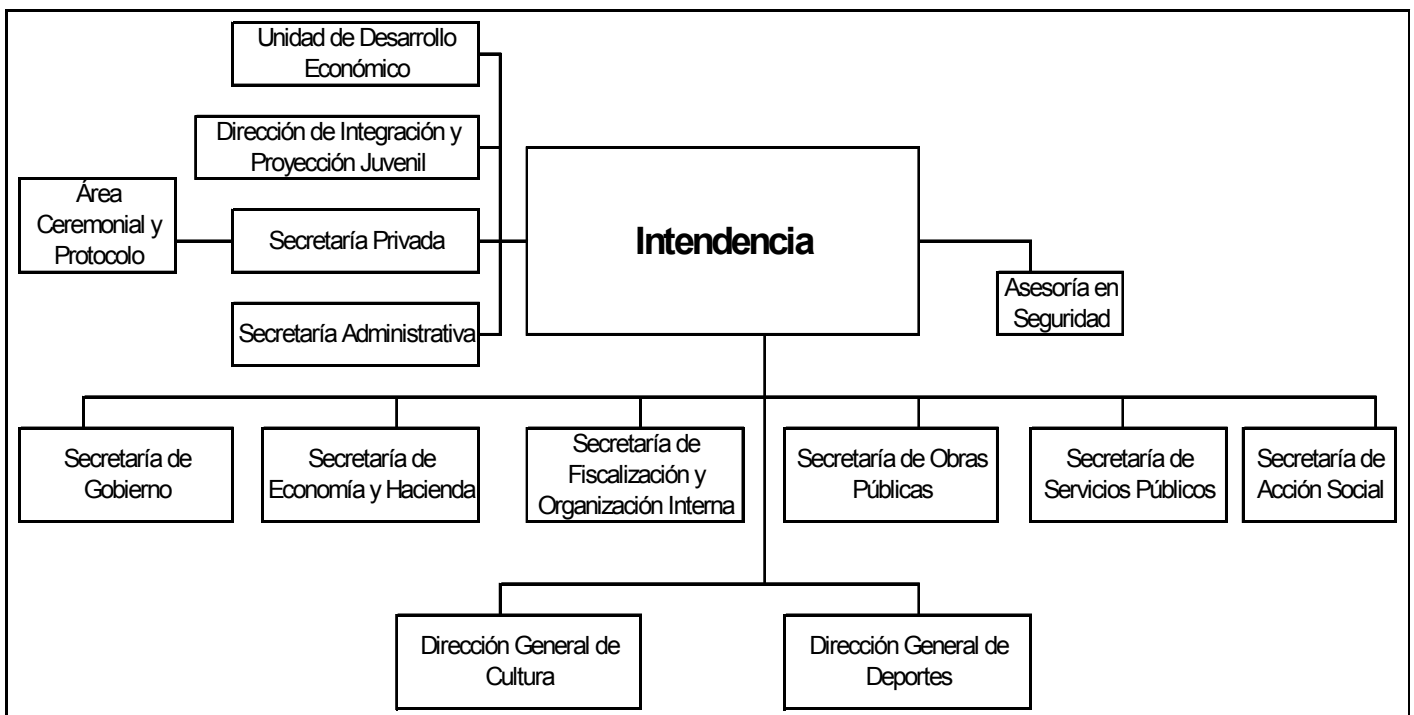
Unidad de Desarrollo Económico

Dirección de Integración y Proyección Juvenil

Área Ceremonial y Protocolo

Secretaría Privada

Intendencia

Asesoría en Seguridad

Secretaría Administrativa

Secretaría de Gobierno

Secretaría de Economía y Hacienda

Secretaría de Fiscalización y Organización Interna

Secretaría de Obras Públicas

Secretaría de Servicios Públicos

Secretaría de Acción Social

Dirección General de Cultura

Dirección General de Deportes